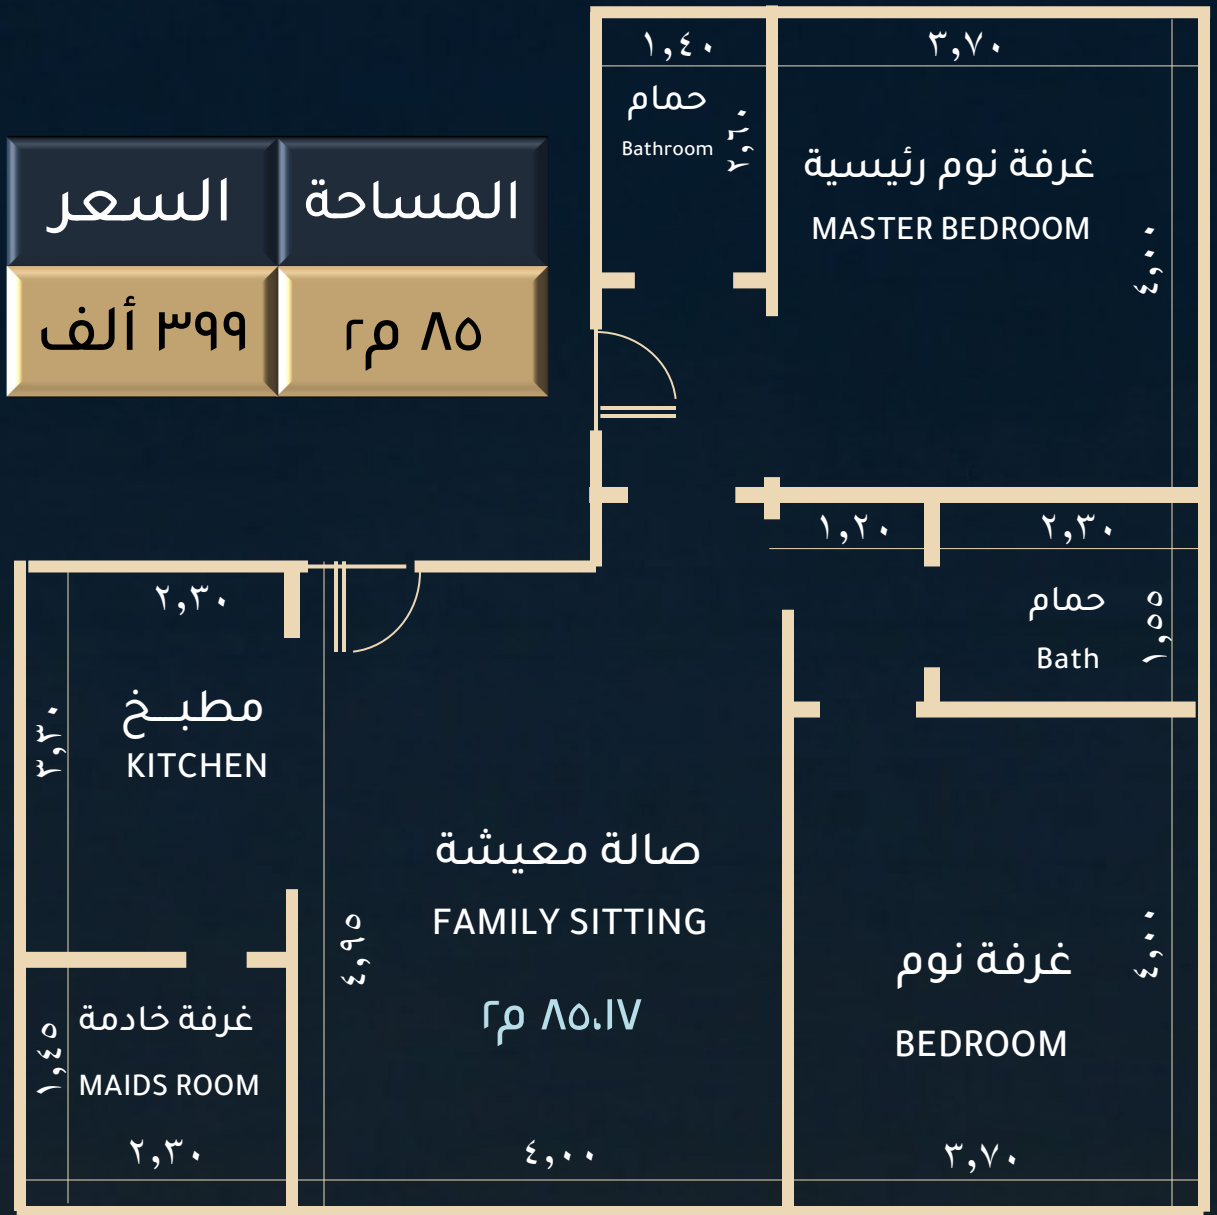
السعر | المساحة
٣٩٩ ألف | ٨٥ م٢

١,٤٠
حمام
Bathroom
٢,٦٠

٣,٧٠
غرفة نوم رئيسية
MASTER BEDROOM
٤,٠٠

١,٢٠
٢,٣٠
حمام
Bath
١,٥٥

٢,٣٠
مطبـخ
KITCHEN
٣,٣٠

صالة معيشة
FAMILY SITTING
٨٥.١٧ م٢
٤,٩٥

غرفة نوم
BEDROOM
٤,٠٠

غرفة خادمة
MAIDS ROOM
١,٤٥
٢,٣٠

٤,٠٠
٣,٧٠